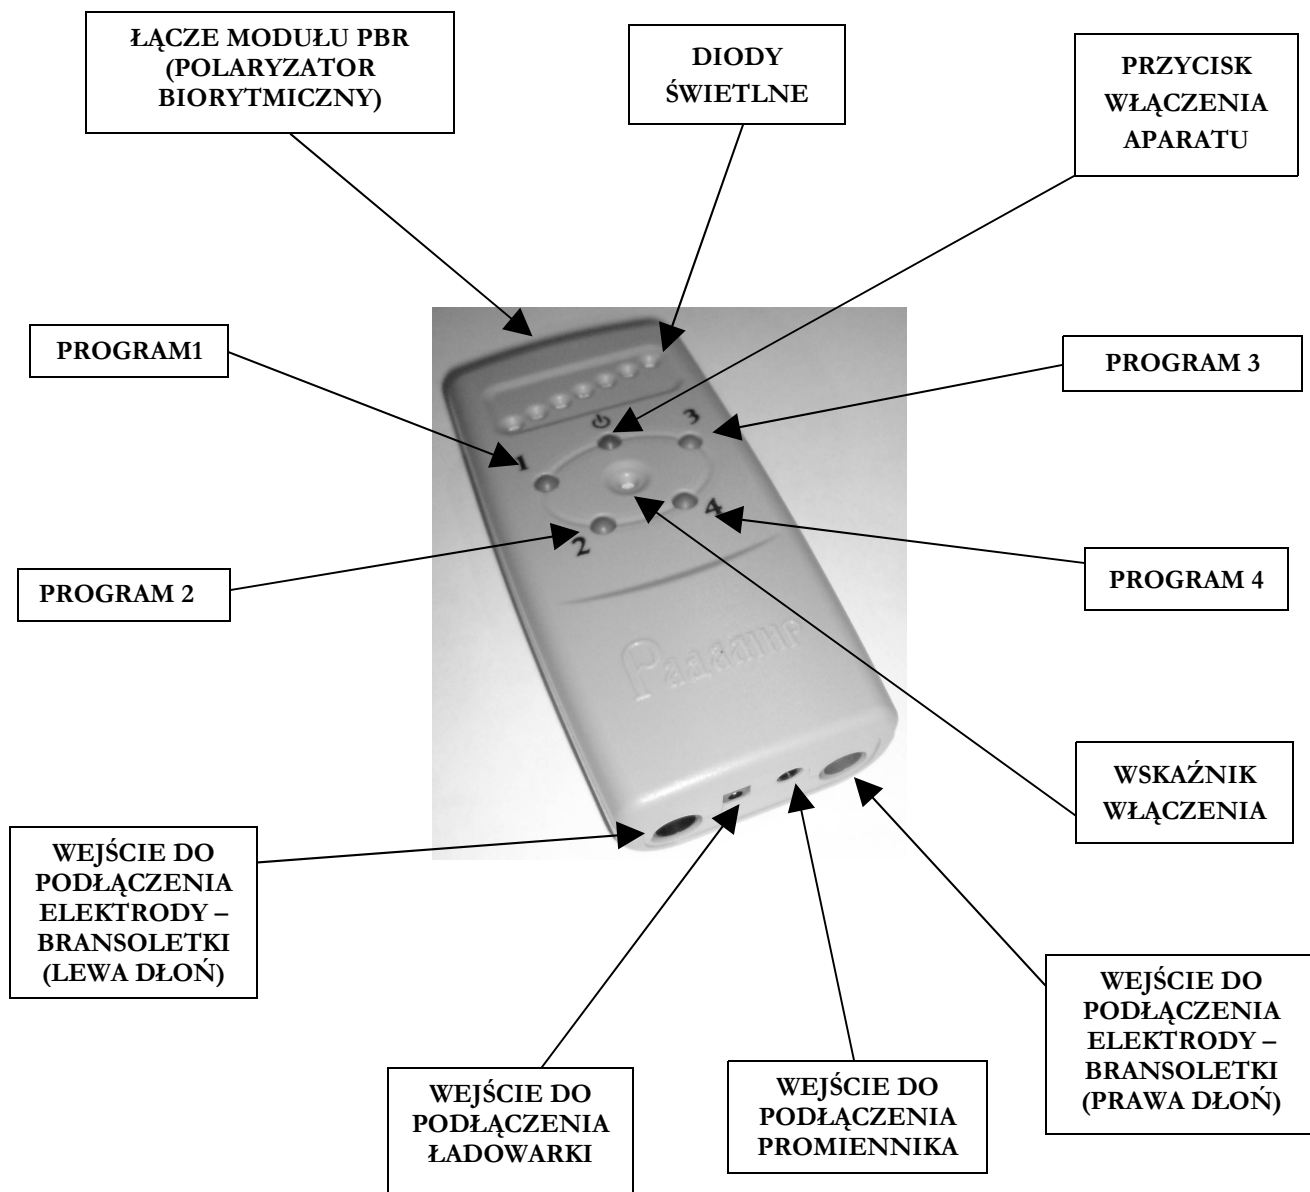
ŁĄCZE MODUŁU PBR (POLARYZATOR BIORYTMICZNY)

DIODY ŚWIETLNE

PRZYCISK WŁĄCZENIA APARATU

PROGRAM1

PROGRAM 3

1

3

2

4

Paddame

PROGRAM 2

PROGRAM 4

WSKAŹNIK WŁĄCZENIA

WEJŚCIE DO PODŁĄCZENIA ELEKTRODY – BRANSOLETKI (LEWA DŁOŃ)

WEJŚCIE DO PODŁĄCZENIA ELEKTRODY – BRANSOLETKI (PRAWA DŁOŃ)

WEJŚCIE DO PODŁĄCZENIA ŁADOWARKI

WEJŚCIE DO PODŁĄCZENIA PROMIENNIKA